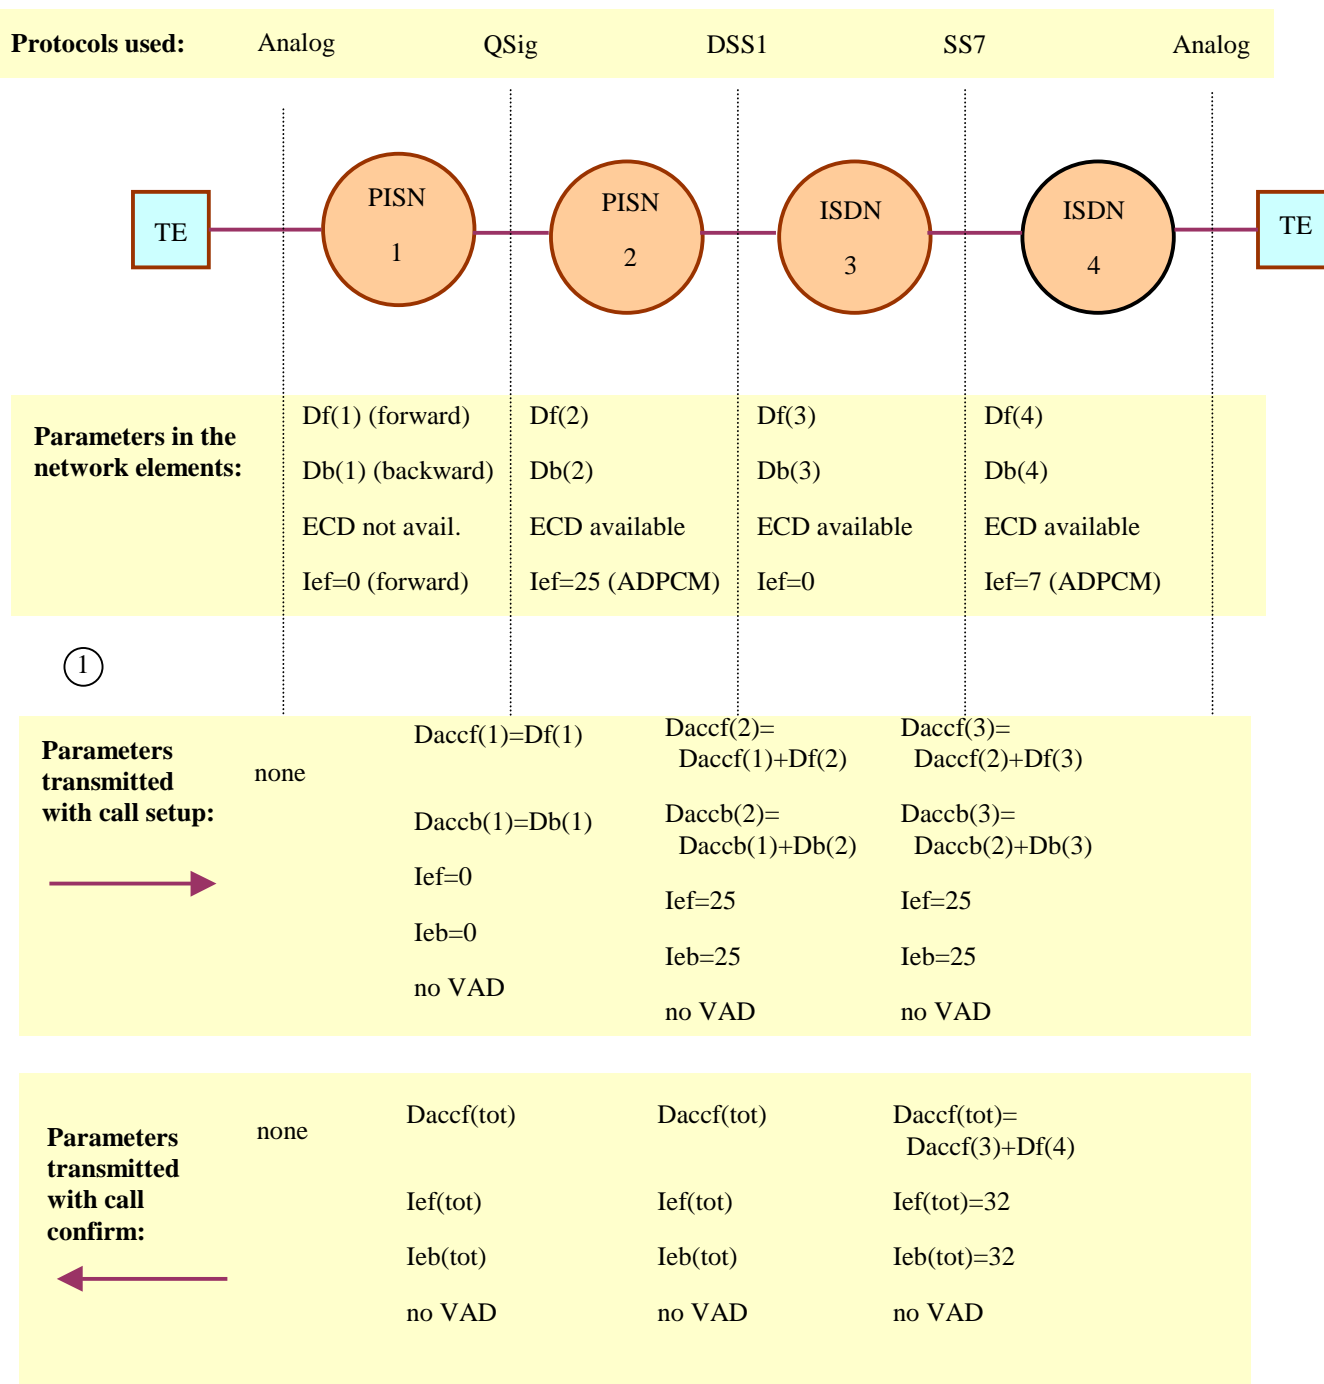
Protocols used: Analog QSig DSS1 SS7 Analog

TE

PISN 1

PISN 2

ISDN 3

ISDN 4

TE

Parameters in the network elements:

| Df(1) (forward) | Df(2) | Df(3) | Df(4) |
|---|---|---|---|
| Db(1) (backward) | Db(2) | Db(3) | Db(4) |
| ECD not avail. | ECD available | ECD available | ECD available |
| Ief=0 (forward) | Ief=25 (ADPCM) | Ief=0 | Ief=7 (ADPCM) |

1

Parameters transmitted with call setup:

none

Daccf(1)=Df(1)

Daccb(1)=Db(1)

Ief=0

Ieb=0

no VAD

Daccf(2)= Daccf(1)+Df(2)

Daccb(2)= Daccb(1)+Db(2)

Ief=25

Ieb=25

no VAD

Daccf(3)= Daccf(2)+Df(3)

Daccb(3)= Daccb(2)+Db(3)

Ief=25

Ieb=25

no VAD

Parameters transmitted with call confirm:

none

Daccf(tot)

Ief(tot)

Ieb(tot)

no VAD

Daccf(tot)

Ief(tot)

Ieb(tot)

no VAD

Daccf(tot)= Daccf(3)+Df(4)

Ief(tot)=32

Ieb(tot)=32

no VAD